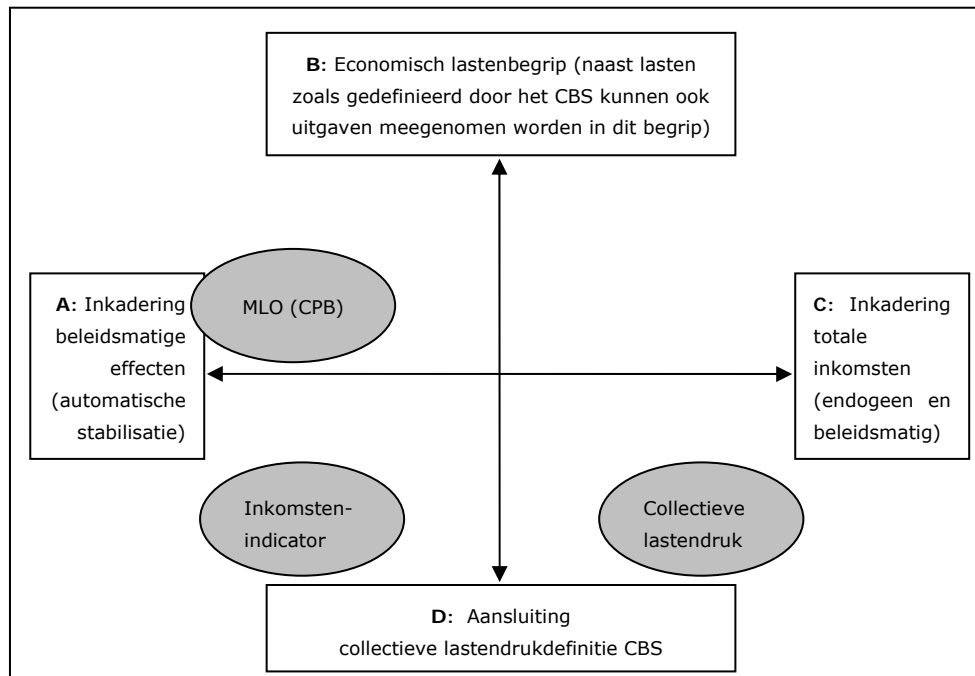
**B:** Economisch lastenbegrip (naast lasten zoals gedefinieerd door het CBS kunnen ook uitgaven meegenomen worden in dit begrip)

**A:** Inkadering beleidsmatige effecten (automatische stabilisatie)

MLO (CPB)

**C:** Inkadering totale inkomsten (endogeen en beleidsmatig)

Inkomsten-indicator

Collectieve lastendruk

**D:** Aansluiting collectieve lastendrukdefinitie CBS